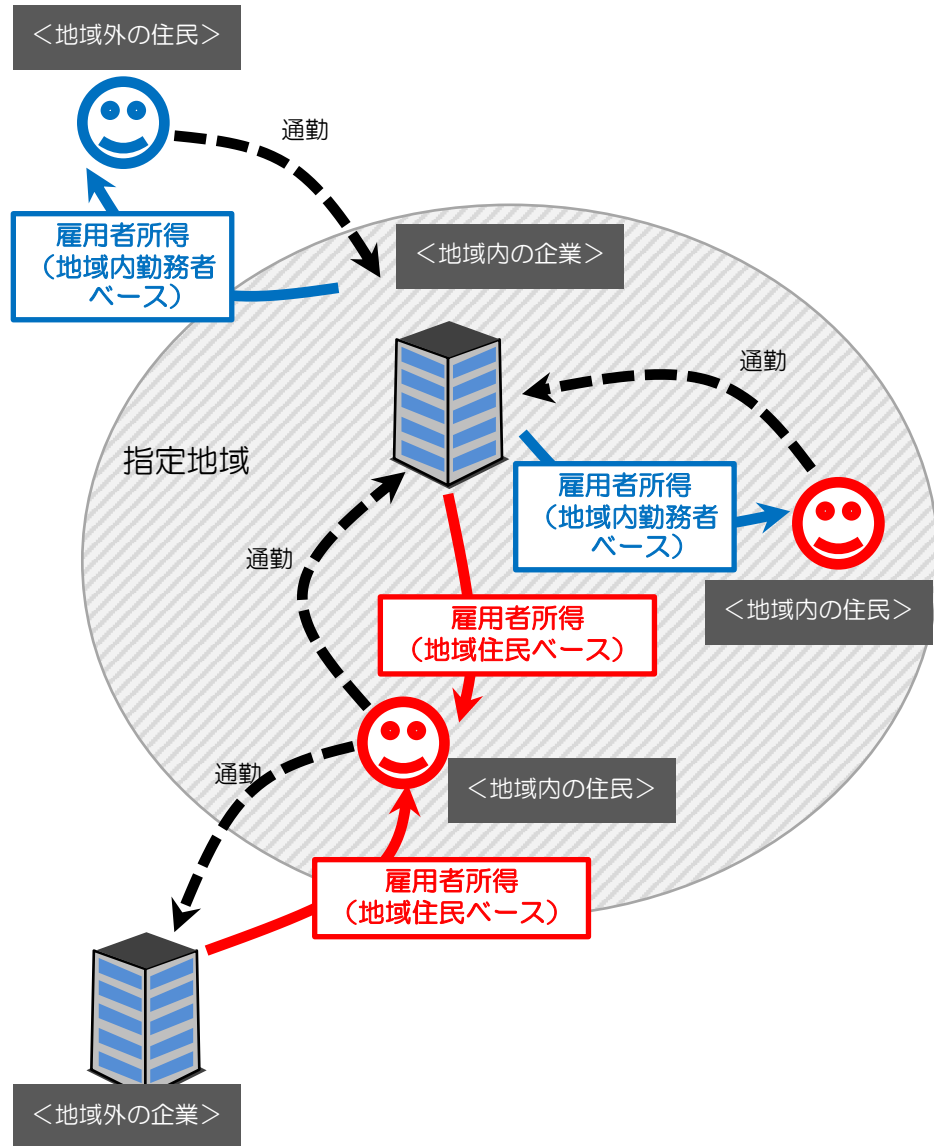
＜地域外の住民＞

通勤

雇用者所得（地域内勤務者ベース）

＜地域内の企業＞

通勤

指定地域

雇用者所得（地域内勤務者ベース）

通勤

＜地域内の住民＞

雇用者所得（地域住民ベース）

通勤

＜地域内の住民＞

雇用者所得（地域住民ベース）

＜地域外の企業＞